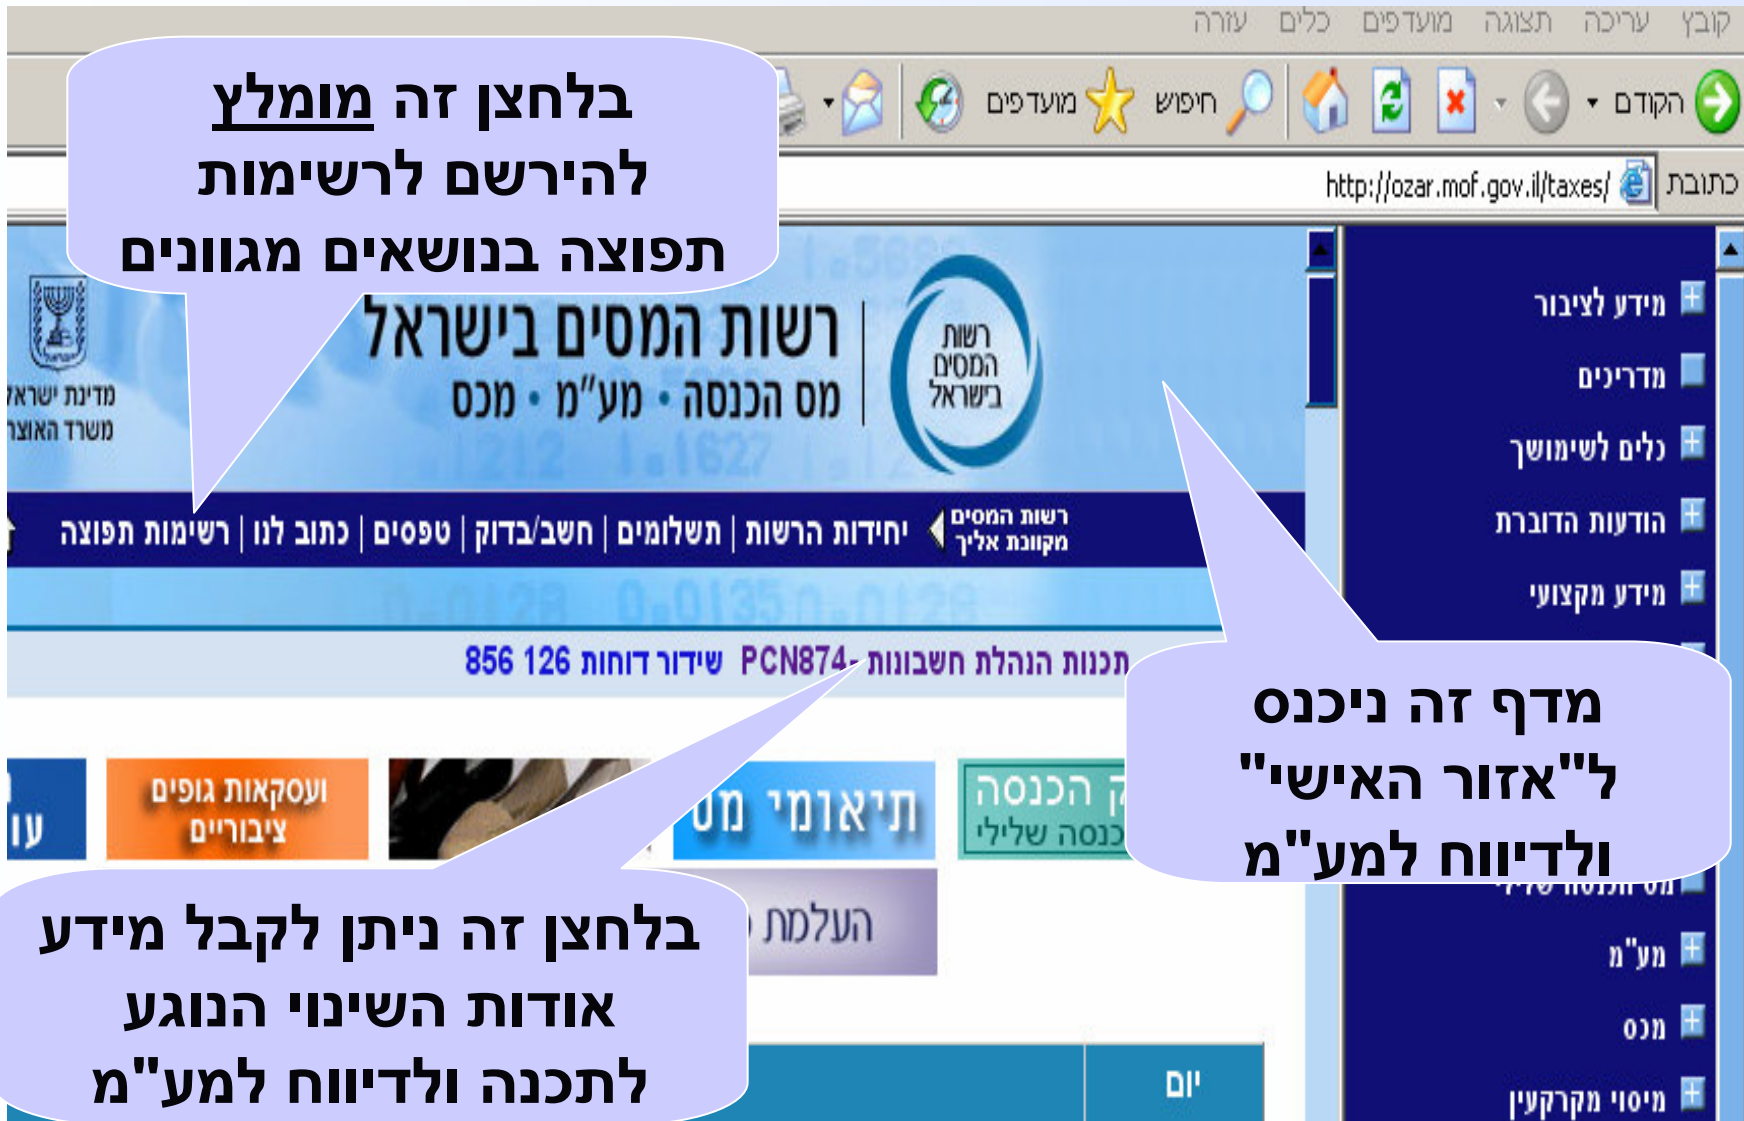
קובץ עריכה תצוגה מועדפים כלים עזרה

הקודם חיפוש מועדפים

כתובת http://ozar.mof.gov.il/taxes/

בלחצן זה מומלץ להירשם לרשימות תפוצה בנושאים מגוונים

מדינת ישראל משרד האוצר

רשות המסים בישראל

רשות המסים בישראל
מס הכנסה • מע"מ • מכס

רשות המסים מקושרת אליך

יחידות הרשה | תשלומים | חשב/בדוק | טפסים | כתוב לנו | רשימות תפוצה

תכנות הנהלת חשבונות -PCN874 שידור דוחות 856 126

מידע לציבור
מדריכים
כלים לשימושך
הודעות הדוברות
מידע מקצועי

מדף זה ניכנס ל"אזור האישי" ולדיווח למע"מ

מע"מ
מכס
מיסוי מקרקעין

הכנסה
הכנסה שלילי
תיאומי מס
ועסקאות גופים ציבוריים
העלמת

בלחצן זה ניתן לקבל מידע אודות השינוי הנוגע לתכנה ולדיווח למע"מ

יום